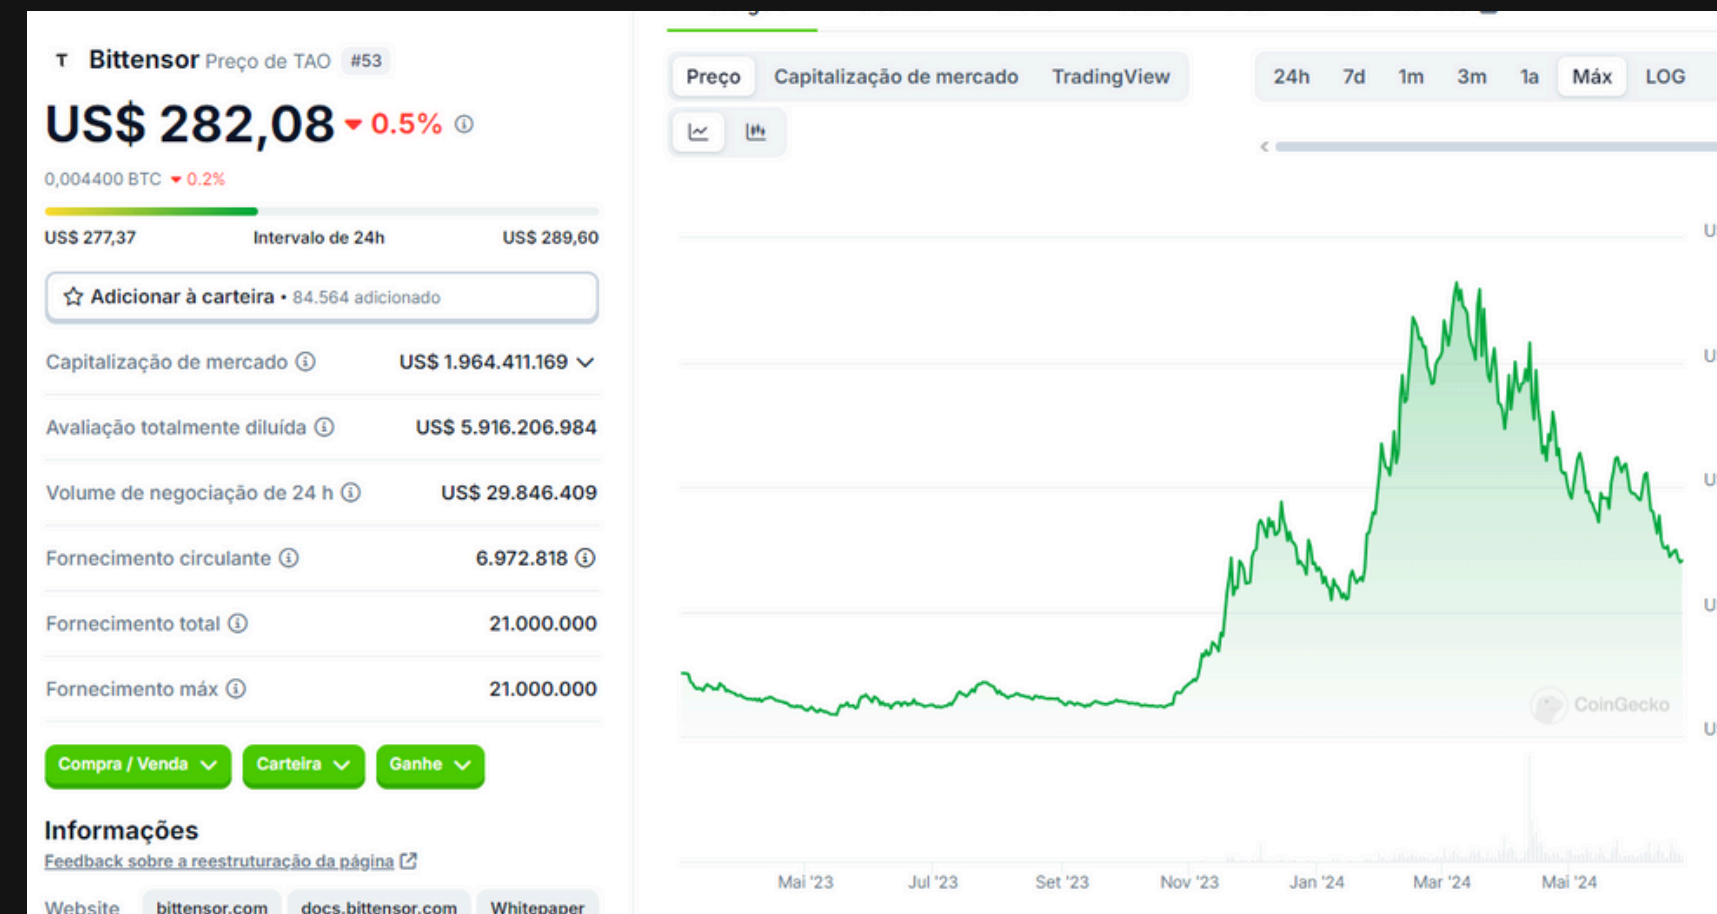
T Bittensor Preço de TAO #53

US$ 282,08 0.5%

0,004400 BTC 0.2%

US$ 277,37 Intervalo de 24h US$ 289,60

Adicionar à carteira • 84.564 adicionado

Capitalização de mercado US$ 1.964.411.169

Avaliação totalmente diluída US$ 5.916.206.984

Volume de negociação de 24 h US$ 29.846.409

Fornecimento circulante 6.972.818

Fornecimento total 21.000.000

Fornecimento máx 21.000.000

Compra / Venda Carteira Ganhe

Informações

Feedback sobre a reestruturação da página

Website bittensor.com docs.bittensor.com Whitepaper

Preço Capitalização de mercado TradingView

24h 7d 1m 3m 1a Máx LOG

CoinGecko

Mai '23 Jul '23 Set '23 Nov '23 Jan '24 Mar '24 Mai '24